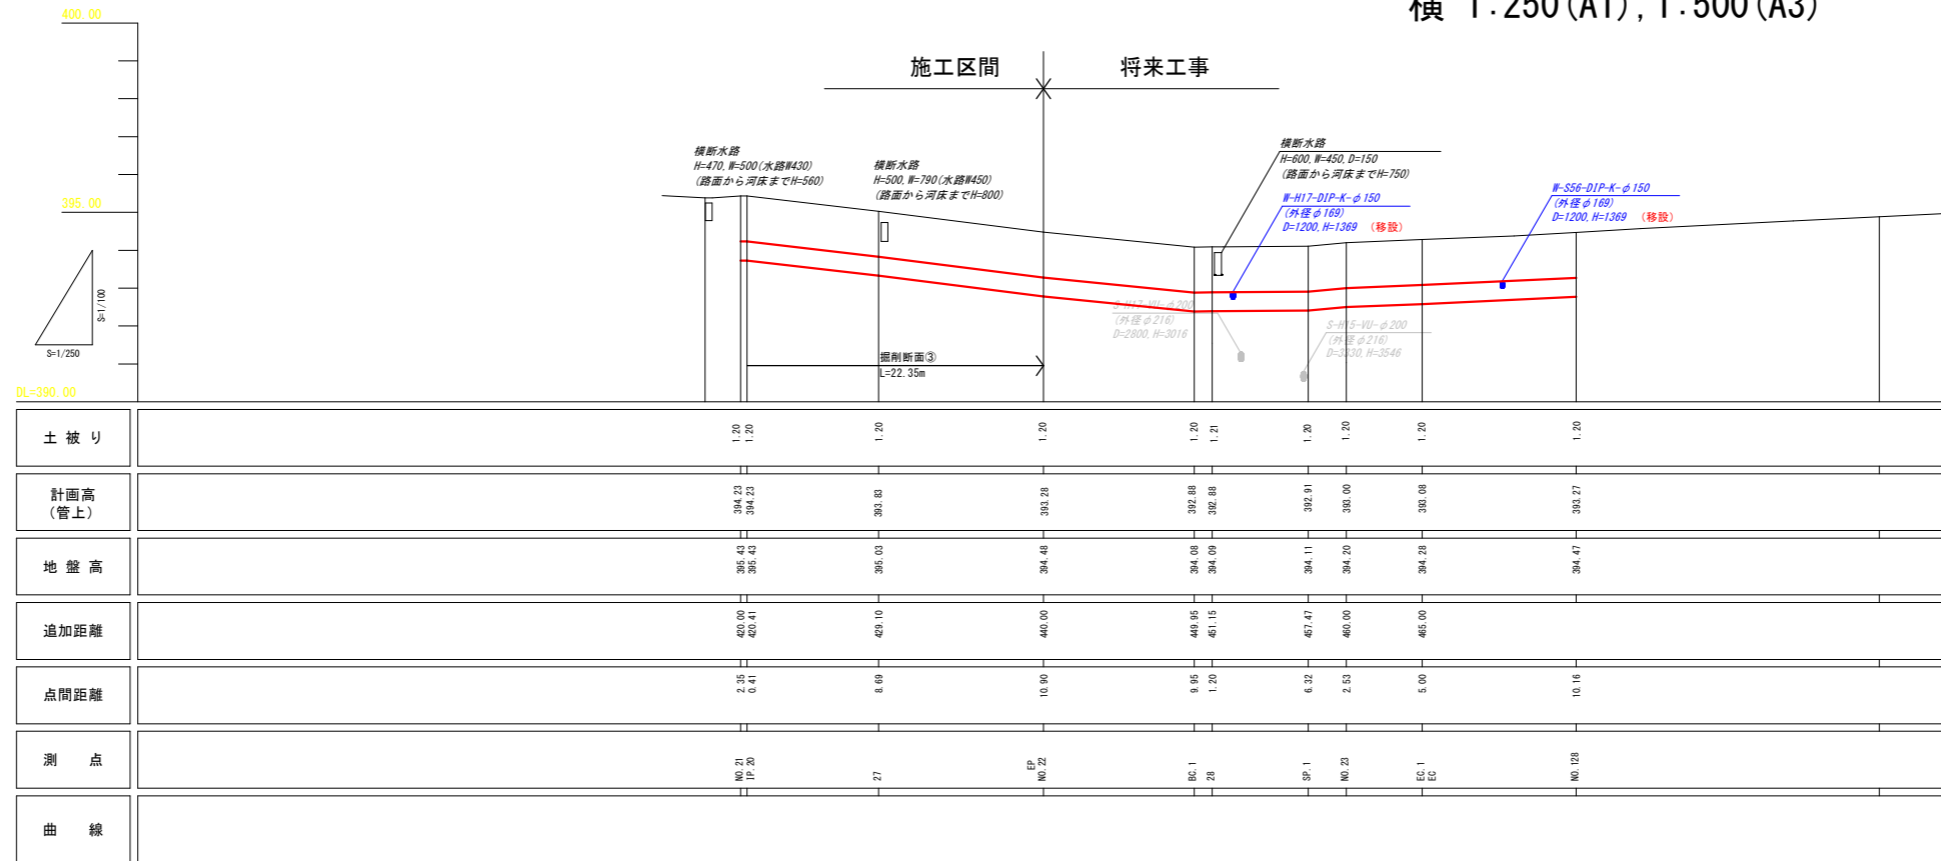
横 1:250(A1), 1:500(A3)

400.00

施工区間　将来工事

横断水路
H=470, W=500(水路W430)
(路面から河床までH=560)

横断水路
H=500, W=790(水路W450)
(路面から河床までH=800)

横断水路
H=600, W=450, D=150
(路面から河床までH=750)

W-H17-DIP-K-φ150
(外径φ169)
D=1200, H=1369 (移設)

W-S56-DIP-K-φ150
(外径φ169)
D=1200, H=1369 (移設)

395.00

S=1/100
S=1/250

S-H17-VU-φ200
(外径φ216)
D=2800, H=3016

S-H15-VU-φ200
(外径φ216)
D=3330, H=3546

掘削断面③
L=22.35m

DL=390.00

| 土被り | 1.20 | 1.20 | 1.20 | 1.20 | 1.20 | 1.21 | 1.20 | 1.20 | 1.20 | 1.20 |
|---|---|---|---|---|---|---|---|---|---|---|
| 計画高（管上） | 394.23 | 394.23 | 393.83 | 393.28 | 392.88 | 392.88 | 392.91 | 393.00 | 393.08 | 393.27 |
| 地盤高 | 395.43 | 395.43 | 395.03 | 394.48 | 394.08 | 394.09 | 394.11 | 394.20 | 394.28 | 394.47 |
| 追加距離 | 420.00 | 420.41 | 429.10 | 440.00 | 449.95 | 451.15 | 457.47 | 460.00 | 465.00 | |
| 点間距離 | 2.35 | 0.41 | 8.69 | 10.90 | 9.95 | 1.20 | 6.32 | 2.53 | 5.00 | 10.16 |
| 測点 | NO.21 | IP.20 | 27 | EP NO.22 | BC.1 | 28 | SP.1 | NO.23 | EC.1 EC | NO.128 |
| 曲線 | | | | | | | | | | |